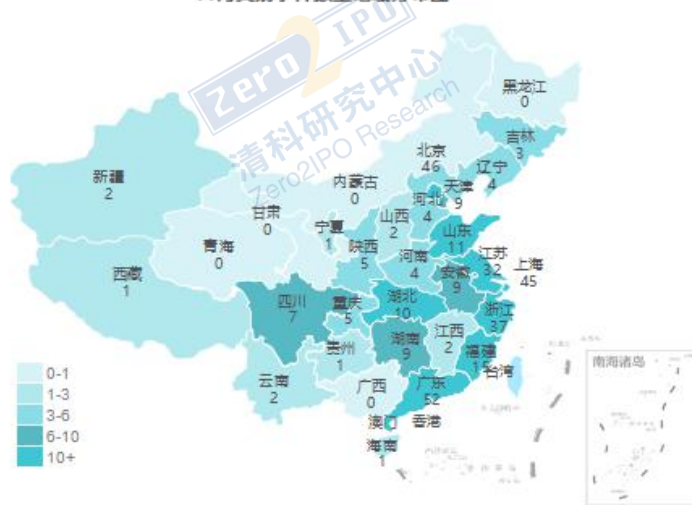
Zero2IPO
清科研究中心
Zero2IPO Research

黑龙江
0
吉林
3
辽宁
4
北京
46
天津
9
河北
4
内蒙古
0
新疆
2
甘肃
0
宁夏
1
山西
2
山东
11
青海
0
陕西
5
河南
4
江苏
32
上海
45
西藏
1
四川
7
重庆
5
湖北
10
安徽
9
浙江
37
湖南
9
江西
2
福建
1
台湾
贵州
1
云南
2
广西
0
广东
52
澳门
香港
海南
1
南海诸岛

0-1
1-3
3-6
6-10
10+